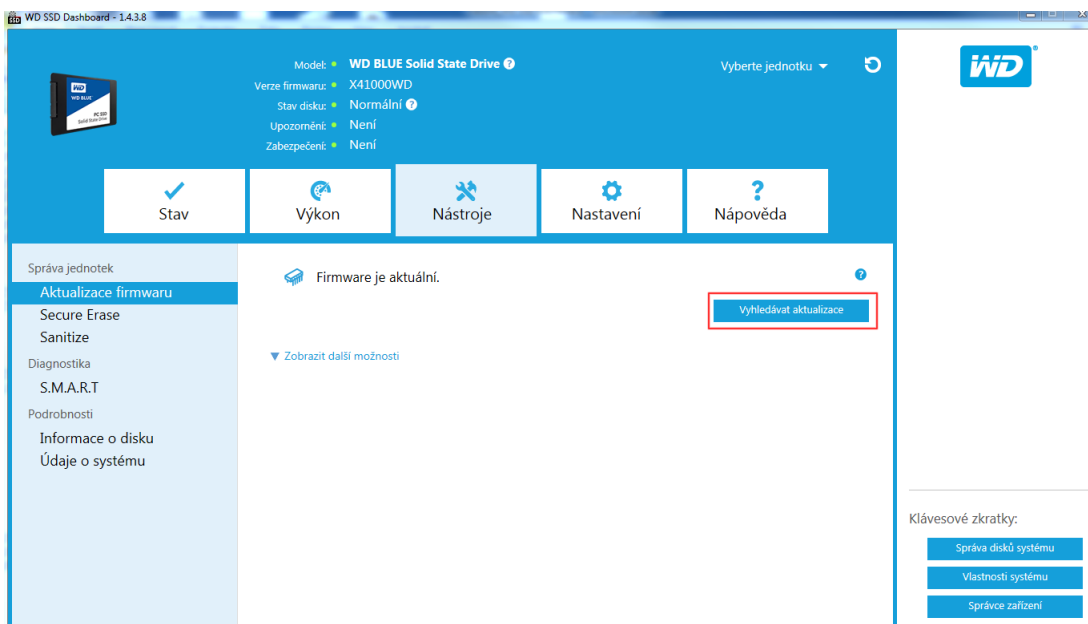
WD SSD Dashboard - 1.4.3.8

WD BLUE PC SSD Solid State Drive

Model: WD BLUE Solid State Drive
Verze firmwaru: X41000WD
Stav disku: Normální
Upozornění: Není
Zabezpečení: Není

Vyberte jednotku

WD

Stav
Výkon
Nástroje
Nastavení
Nápověda

Správa jednotek
Aktualizace firmwaru
Secure Erase
Sanitize
Diagnostika
S.M.A.R.T
Podrobnosti
Informace o disku
Údaje o systému

Firmware je aktuální.

Vyhledávat aktualizace

▼ Zobrazit další možnosti

Klávesové zkratky:
Správa disků systému
Vlastnosti systému
Správce zařízení